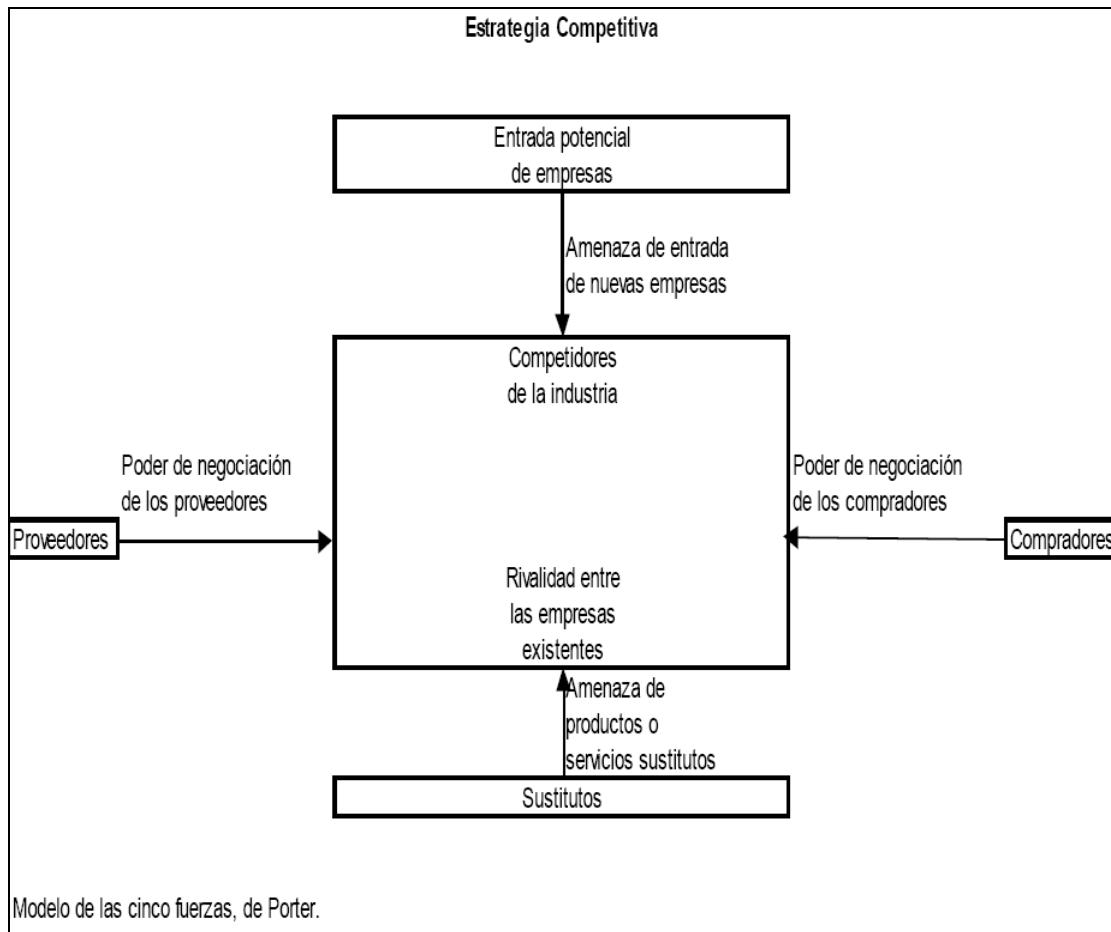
Estrategia Competitiva

Entrada potencial de empresas

Amenaza de entrada de nuevas empresas

Competidores de la industria

Poder de negociación de los proveedores

Poder de negociación de los compradores

Proveedores

Compradores

Rivalidad entre las empresas existentes

Amenaza de productos o servicios sustitutos

Sustitutos

Modelo de las cinco fuerzas, de Porter.